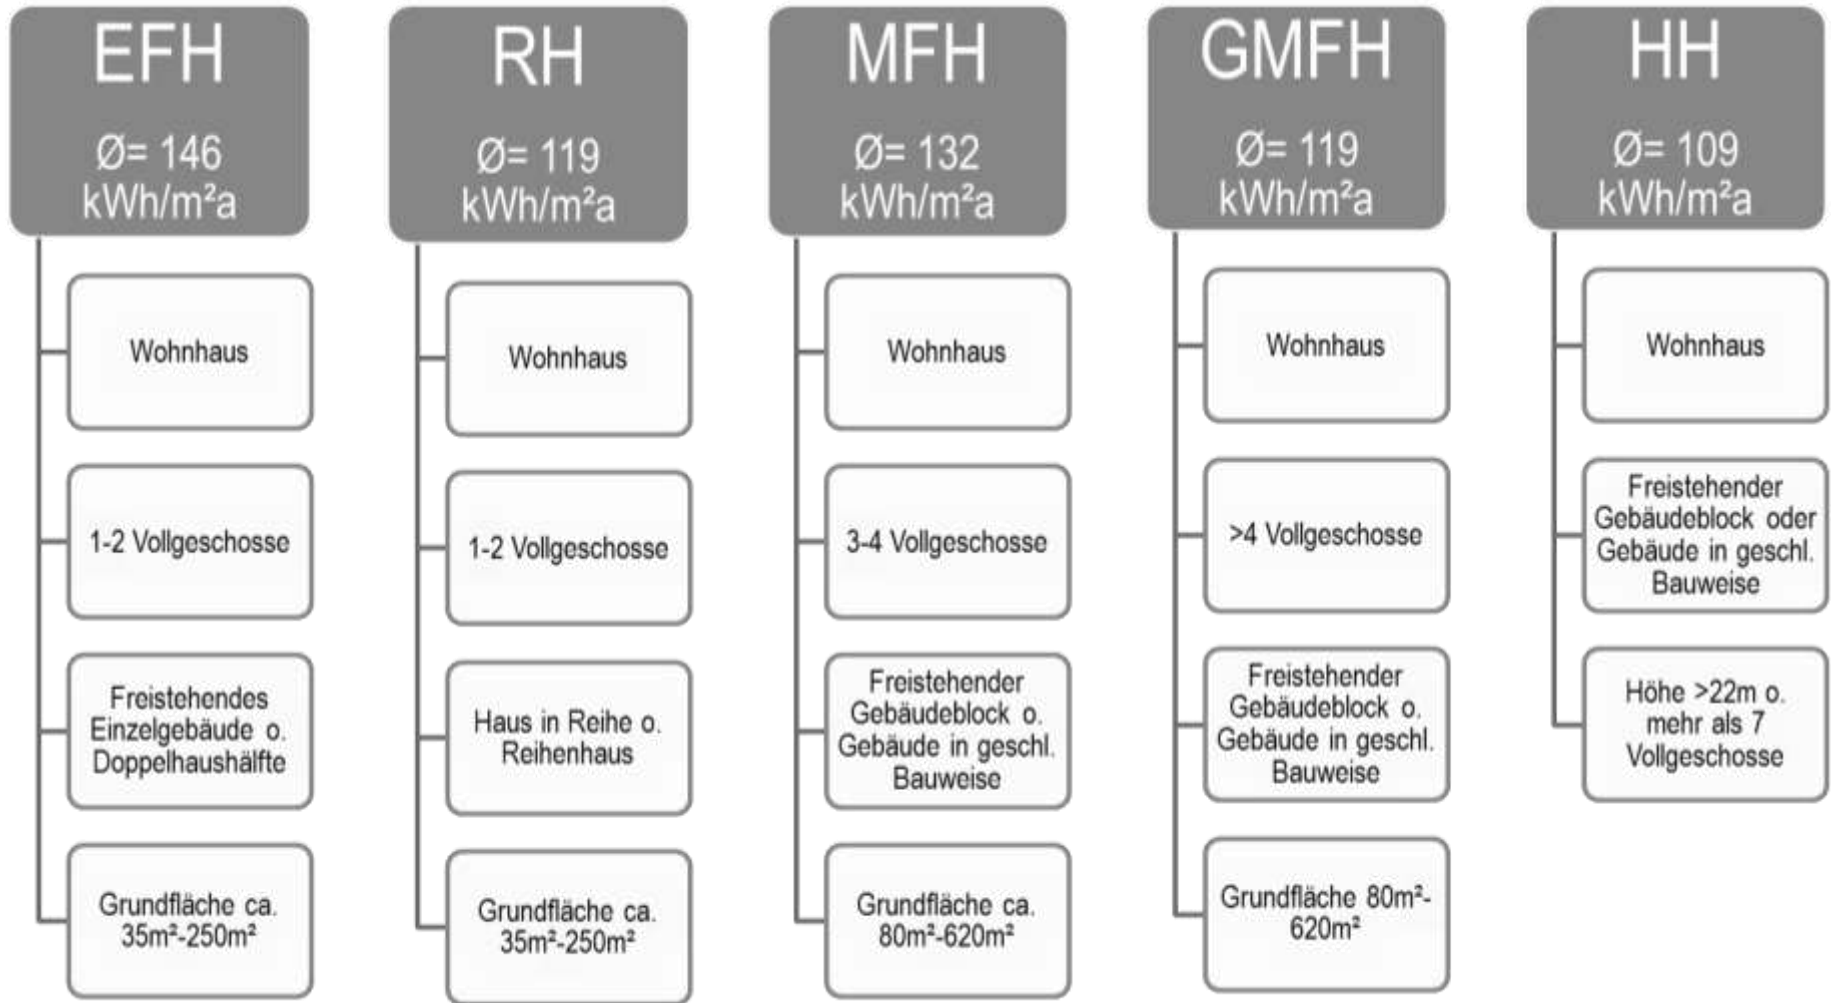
EFH

Ø= 146 kWh/m²a

Wohnhaus

1-2 Vollgeschosse

Freistehendes Einzelgebäude o. Doppelhaushälfte

Grundfläche ca. 35m²-250m²

RH

Ø= 119 kWh/m²a

Wohnhaus

1-2 Vollgeschosse

Haus in Reihe o. Reihenhaus

Grundfläche ca. 35m²-250m²

MFH

Ø= 132 kWh/m²a

Wohnhaus

3-4 Vollgeschosse

Freistehender Gebäudeblock o. Gebäude in geschl. Bauweise

Grundfläche ca. 80m²-620m²

GMFH

Ø= 119 kWh/m²a

Wohnhaus

>4 Vollgeschosse

Freistehender Gebäudeblock o. Gebäude in geschl. Bauweise

Grundfläche 80m²-620m²

HH

Ø= 109 kWh/m²a

Wohnhaus

Freistehender Gebäudeblock oder Gebäude in geschl. Bauweise

Höhe >22m o. mehr als 7 Vollgeschosse